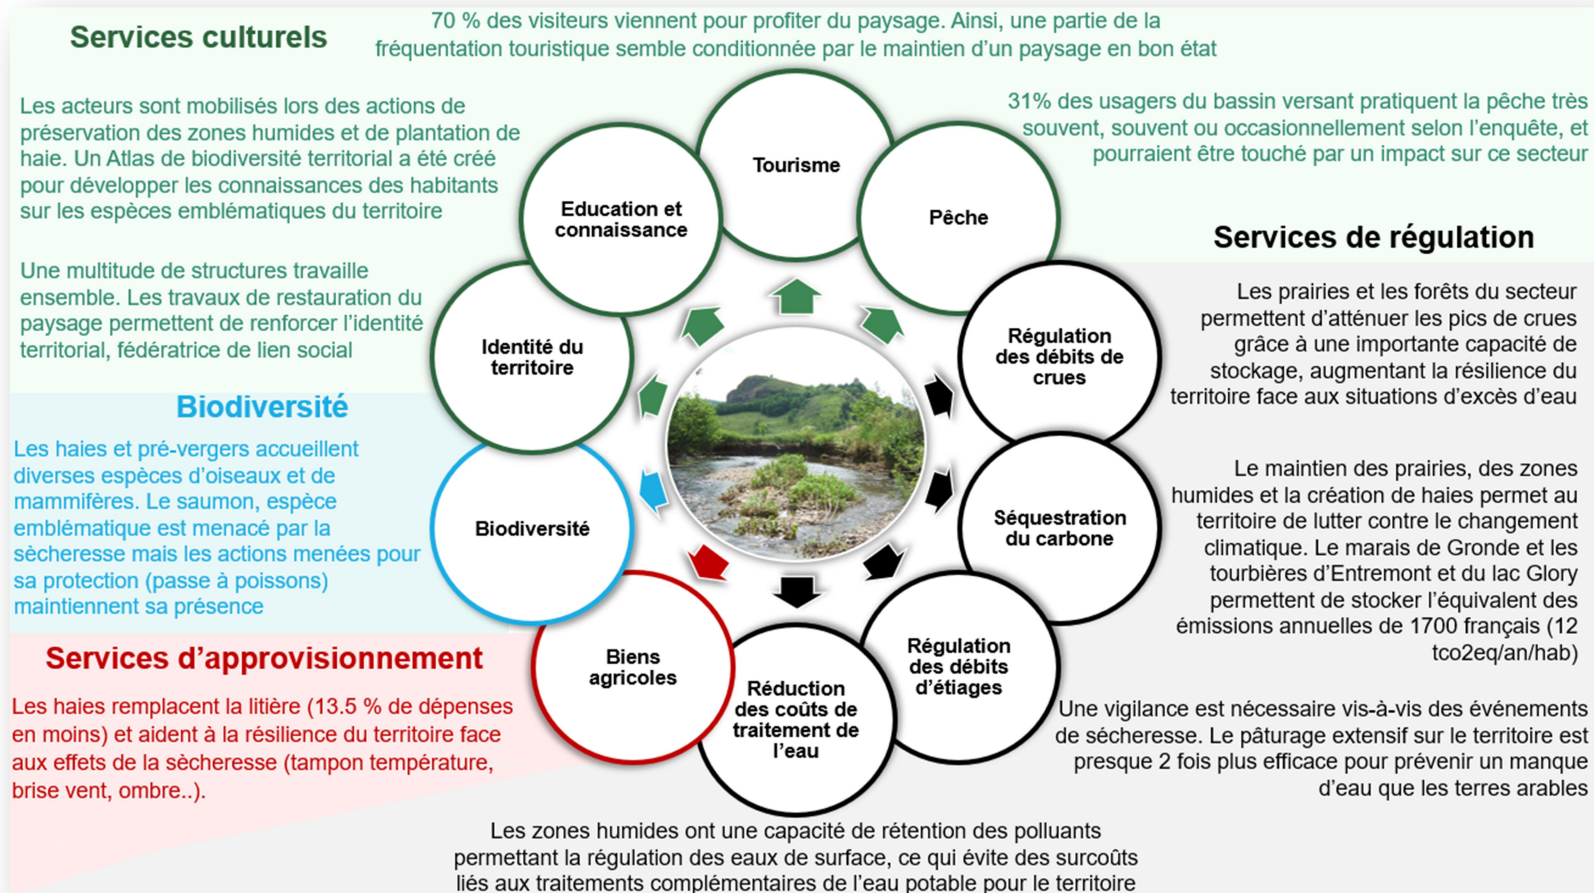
Services culturels

70 % des visiteurs viennent pour profiter du paysage. Ainsi, une partie de la fréquentation touristique semble conditionnée par le maintien d'un paysage en bon état

Les acteurs sont mobilisés lors des actions de préservation des zones humides et de plantation de haie. Un Atlas de biodiversité territorial a été créé pour développer les connaissances des habitants sur les espèces emblématiques du territoire

31% des usagers du bassin versant pratiquent la pêche très souvent, souvent ou occasionnellement selon l'enquête, et pourraient être touché par un impact sur ce secteur

Une multitude de structures travaille ensemble. Les travaux de restauration du paysage permettent de renforcer l'identité territorial, fédératrice de lien social

Tourisme

Education et connaissance

Pêche

Identité du territoire

Régulation des débits de crues

Biodiversité

Séquestration du carbone

Biens agricoles

Réduction des coûts de traitement de l'eau

Régulation des débits d'étiages

Services de régulation

Les prairies et les forêts du secteur permettent d'atténuer les pics de crues grâce à une importante capacité de stockage, augmentant la résilience du territoire face aux situations d'excès d'eau

Biodiversité

Les haies et pré-vergers accueillent diverses espèces d'oiseaux et de mammifères. Le saumon, espèce emblématique est menacé par la sècheresse mais les actions menées pour sa protection (passe à poissons) maintiennent sa présence

Le maintien des prairies, des zones humides et la création de haies permet au territoire de lutter contre le changement climatique. Le marais de Gronde et les tourbières d'Entremont et du lac Glory permettent de stocker l'équivalent des émissions annuelles de 1700 français (12 tco2eq/an/hab)

Services d'approvisionnement

Les haies remplacent la litière (13.5 % de dépenses en moins) et aident à la résilience du territoire face aux effets de la sècheresse (tampon température, brise vent, ombre..).

Une vigilance est nécessaire vis-à-vis des événements de sécheresse. Le pâturage extensif sur le territoire est presque 2 fois plus efficace pour prévenir un manque d'eau que les terres arables

Les zones humides ont une capacité de rétention des polluants permettant la régulation des eaux de surface, ce qui évite des surcoûts liés aux traitements complémentaires de l'eau potable pour le territoire